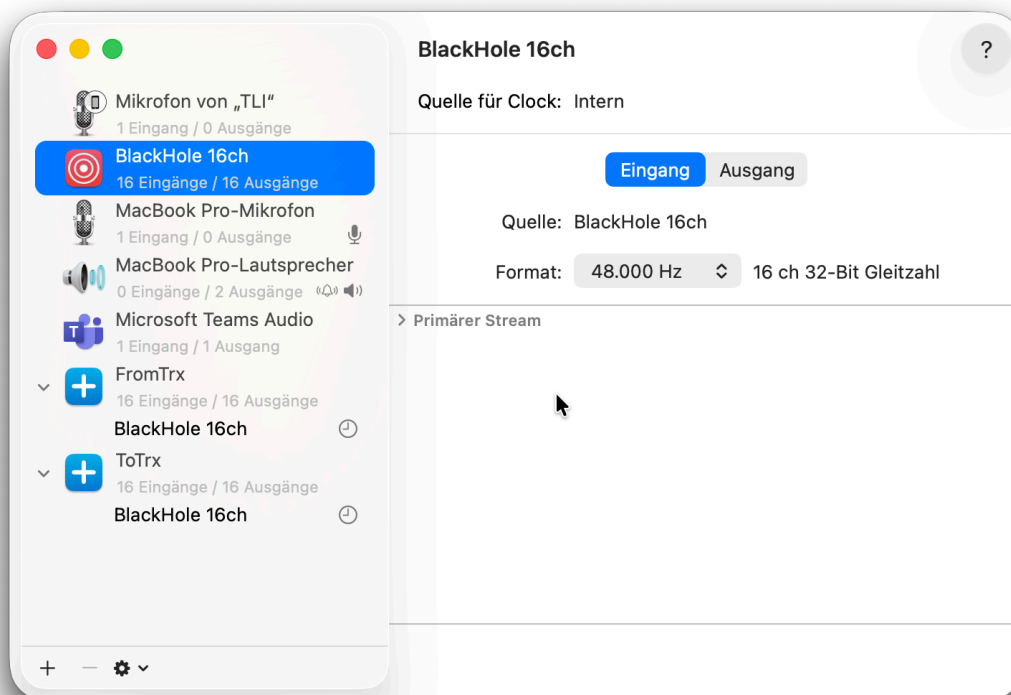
Mikrofon von „TLI“
1 Eingang / 0 Ausgänge

BlackHole 16ch
16 Eingänge / 16 Ausgänge

MacBook Pro-Mikrofon
1 Eingang / 0 Ausgänge

MacBook Pro-Lautsprecher
0 Eingänge / 2 Ausgänge

Microsoft Teams Audio
1 Eingang / 1 Ausgang

FromTrx
16 Eingänge / 16 Ausgänge
BlackHole 16ch

ToTrx
16 Eingänge / 16 Ausgänge
BlackHole 16ch

+ −

BlackHole 16ch

?

Quelle für Clock: Intern

Eingang Ausgang

Quelle: BlackHole 16ch

Format: 48.000 Hz 16 ch 32-Bit Gleitzahl

> Primärer Stream